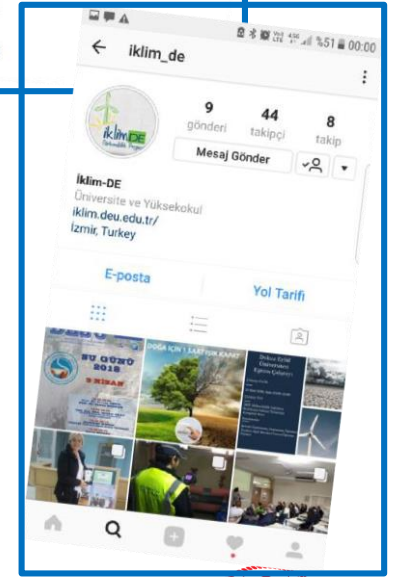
%51 00:00

iklim_de

9 gönderi

44 takipçi

8 takip

Mesaj Gönder

İklim-DE

Üniversite ve Yüksekokul

iklim.deu.edu.tr/

İzmir, Turkey

E-posta

Yol Tarifi

SU GÜNÜ 2018

DOĞA İÇİN 1 SAAT İŞIK KAPAT

Dokuz Eylül Üniversitesi